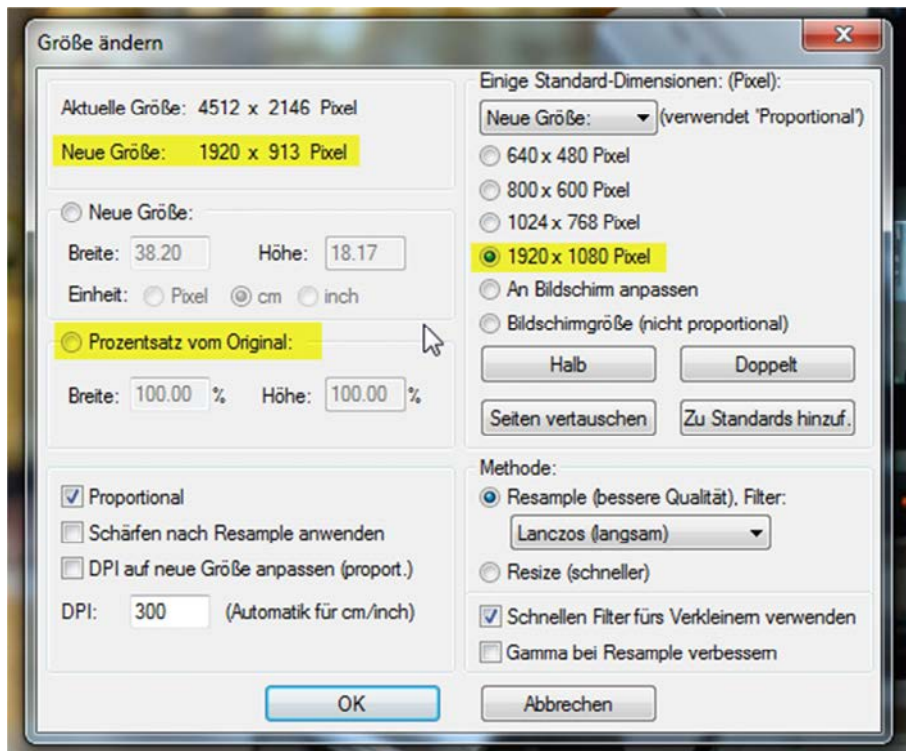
Größe ändern

Aktuelle Größe: 4512 x 2146 Pixel

Neue Größe: 1920 x 913 Pixel

Neue Größe:

Breite: 38.20 Höhe: 18.17

Einheit: Pixel cm inch

Prozentsatz vom Original:

Breite: 100.00 % Höhe: 100.00 %

Proportional

Schärfen nach Resample anwenden

DPI auf neue Größe anpassen (proport.)

DPI: 300 (Automatik für cm/inch)

Einige Standard-Dimensionen: (Pixel):

Neue Größe: (verwendet 'Proportional')

640 x 480 Pixel

800 x 600 Pixel

1024 x 768 Pixel

1920 x 1080 Pixel

An Bildschirm anpassen

Bildschirmgröße (nicht proportional)

Halb

Doppelt

Seiten vertauschen

Zu Standards hinzuf.

Methode:

Resample (bessere Qualität), Filter:

Lanczos (langsam)

Resize (schneller)

Schnellen Filter fürs Verkleinern verwenden

Gamma bei Resample verbessern

OK

Abbrechen